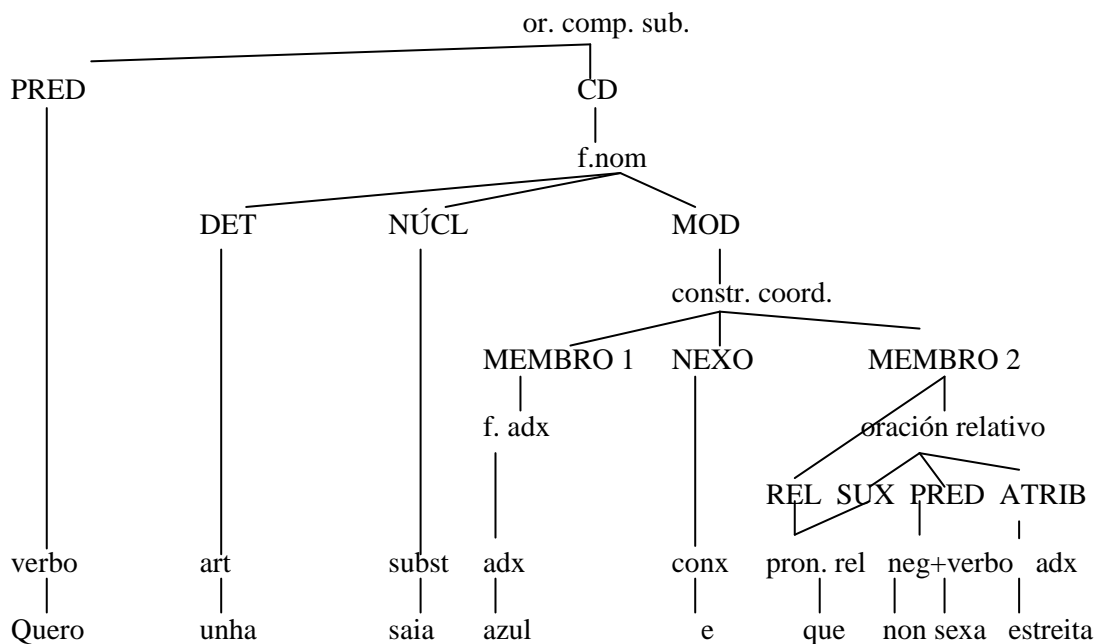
or. comp. sub.

PRED

CD

f.nom

DET

NÚCL

MOD

constr. coord.

MEMBRO 1

NEXO

MEMBRO 2

f. adx

oración relativo

REL SUX PRED ATRIB

verbo art subst adx conx pron. rel neg+verbo adx

Quero unha saia azul e que non sexa estreita